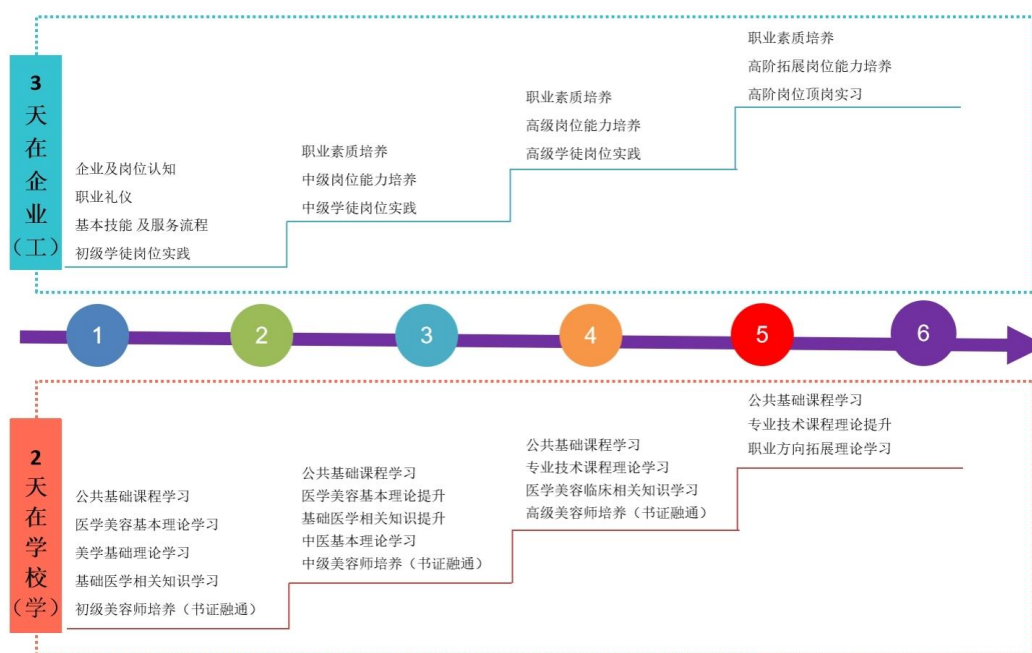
3天在企业（工）

企业及岗位认知
职业礼仪
基本技能 及服务流程
初级学徒岗位实践

职业素质培养
中级岗位能力培养
中级学徒岗位实践

职业素质培养
高级岗位能力培养
高级学徒岗位实践

职业素质培养
高阶拓展岗位能力培养
高阶岗位顶岗实习

1 2 3 4 5 6

2天在学校（学）

公共基础课程学习
医学美容基本理论学习
美学基础理论学习
基础医学相关知识学习
初级美容师培养（书证融通）

公共基础课程学习
医学美容基本理论提升
基础医学相关知识提升
中医基本理论学习
中级美容师培养（书证融通）

公共基础课程学习
专业技术课程理论学习
医学美容临床相关知识学习
高级美容师培养（书证融通）

公共基础课程学习
专业技术课程理论提升
职业方向拓展理论学习